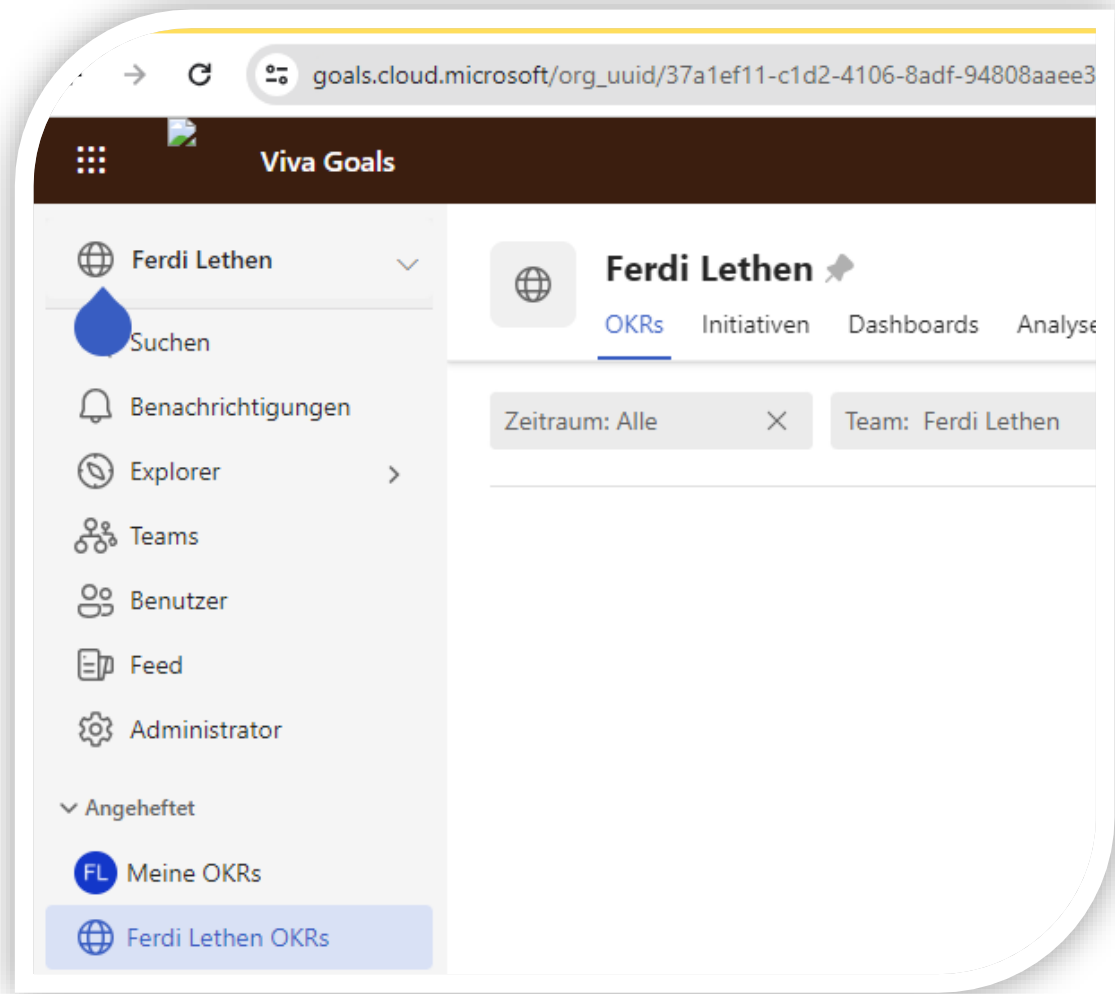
goals.cloud.microsoft/org_uuid/37a1ef11-c1d2-4106-8adf-94808aaee3

Viva Goals

Ferdi Lethen

Suchen

Benachrichtigungen

Explorer

Teams

Benutzer

Feed

Administrator

Angeheftet

FL Meine OKRs

Ferdi Lethen OKRs

Ferdi Lethen

OKRs Initiativen Dashboards Analyse

Zeitraum: Alle

Team: Ferdi Lethen